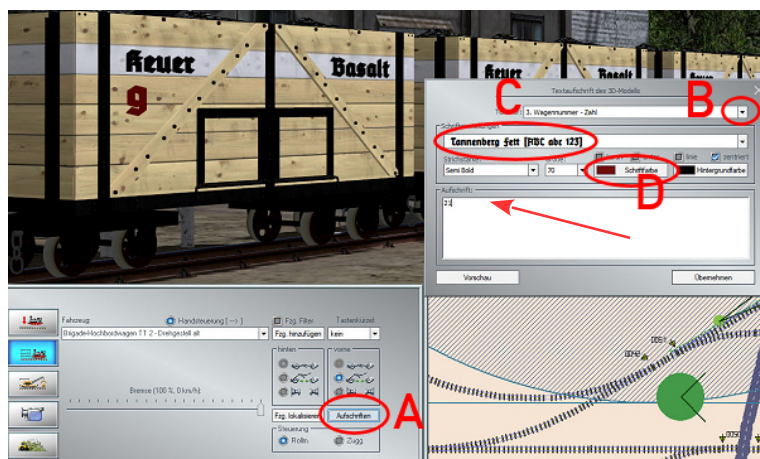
Feuer
Basalt
9
Feuer
Basalt

Textaufschrift des 3D-Modells
3. Wagennummer - Zahl
C
B
Schrifteinstellungen
Tannenberg Fett [ABC abc 123]
Strichstärke
Semi Bold
Größe
70
Linie
zentriert
Schriftfarbe
Hintergrundfarbe
D
Aufschrift:
23
Vorschau
Übernehmen

Fahrzeug:
Handsteuerung [→]
Fzg. Filter
Tastenkürzel
Brigade-Hochbordwagen TT 2 - Drehgestell alt
Fzg. hinzufügen
kein
hinten
vorne
Bremse (100 %, 0 km/h)
Fzg. lokalisieren
Aufschriften
A
Steuerung
Rollin
Zugg
0051
0048
0059